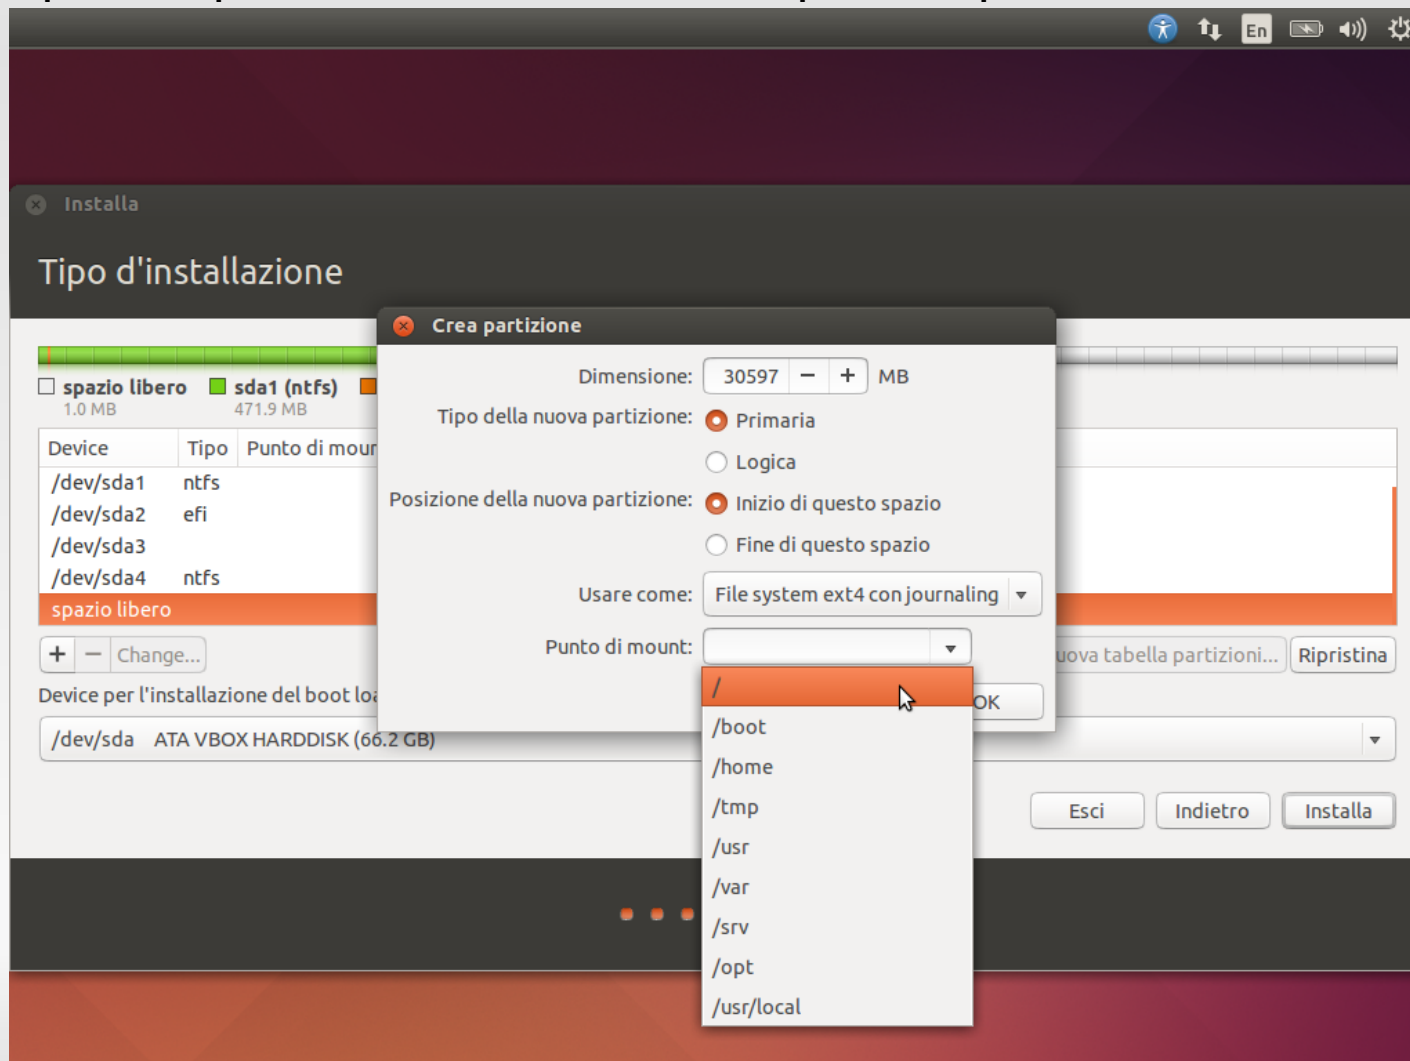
En

Installa

Tipo d'installazione

spazio libero 1.0 MB
sda1 (ntfs) 471.9 MB

| Device | Tipo | Punto di mour |
|---|---|---|
| /dev/sda1 | ntfs | |
| /dev/sda2 | efi | |
| /dev/sda3 | | |
| /dev/sda4 | ntfs | |
| spazio libero | | |

+ − Change...

Device per l'installazione del boot lo

/dev/sda ATA VBOX HARDDISK (66.2 GB)

uova tabella partizioni... Ripristina

Esci Indietro Installa

Crea partizione

Dimensione: 30597 − + MB

Tipo della nuova partizione: Primaria

Logica

Posizione della nuova partizione: Inizio di questo spazio

Fine di questo spazio

Usare come: File system ext4 con journaling

Punto di mount:

OK

/
/boot
/home
/tmp
/usr
/var
/srv
/opt
/usr/local